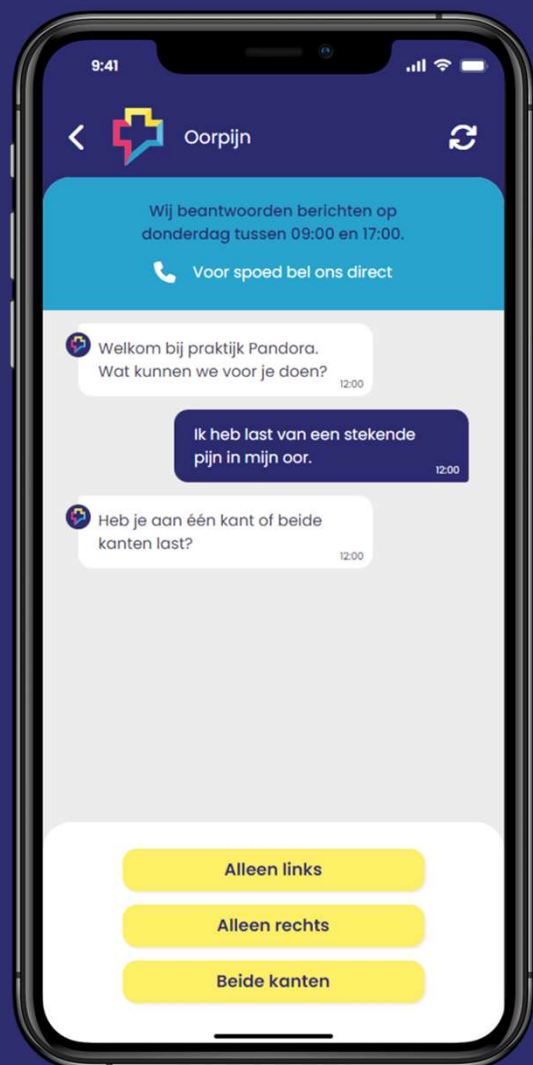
9:41

Oorpijn

Wij beantwoorden berichten op donderdag tussen 09:00 en 17:00.

Voor spoed bel ons direct

Welkom bij praktijk Pandora. Wat kunnen we voor je doen?
12:00

Ik heb last van een stekende pijn in mijn oor.
12:00

Heb je aan één kant of beide kanten last?
12:00

Alleen links

Alleen rechts

Beide kanten